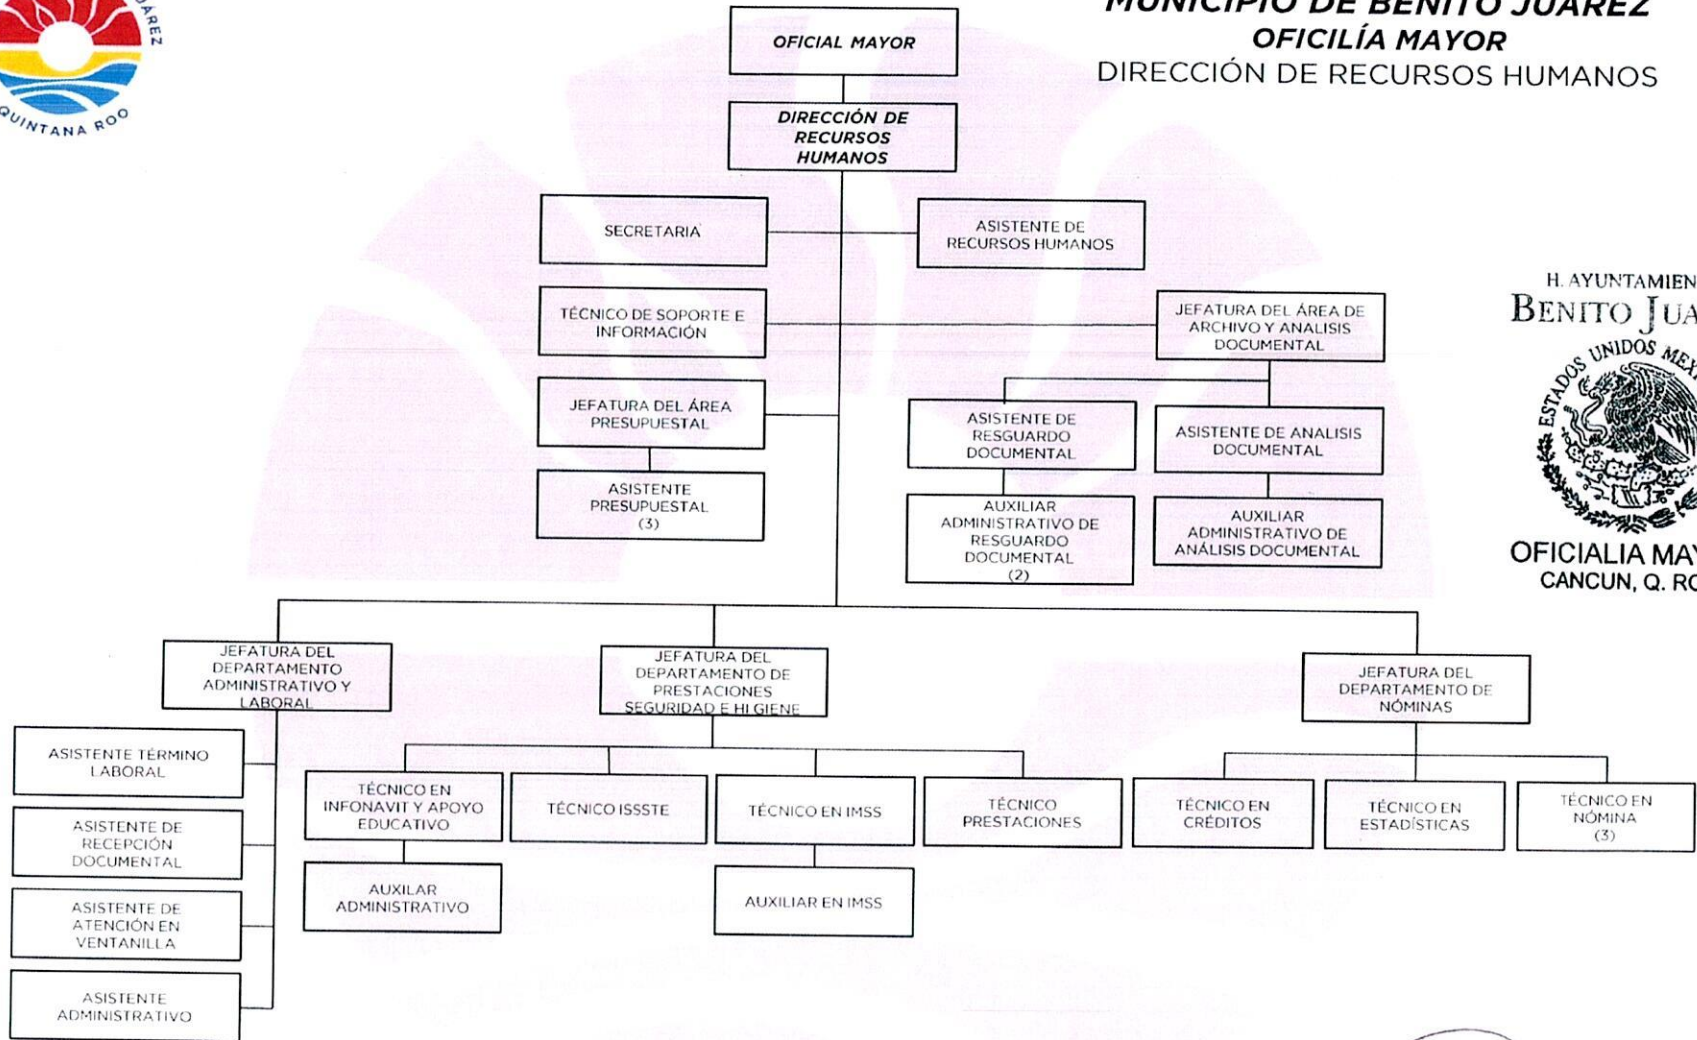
JUÁREZ
QUINTANA ROO

MUNICIPIO DE BENITO JUÁREZ
OFICILÍA MAYOR
DIRECCIÓN DE RECURSOS HUMANOS

OFICIAL MAYOR

DIRECCIÓN DE RECURSOS HUMANOS

SECRETARIA

ASISTENTE DE RECURSOS HUMANOS

TÉCNICO DE SOPORTE E INFORMACIÓN

JEFATURA DEL ÁREA DE ARCHIVO Y ANALISIS DOCUMENTAL

JEFATURA DEL ÁREA PRESUPUESTAL

ASISTENTE PRESUPUESTAL (3)

ASISTENTE DE RESGUARDO DOCUMENTAL

ASISTENTE DE ANALISIS DOCUMENTAL

AUXILIAR ADMINISTRATIVO DE RESGUARDO DOCUMENTAL (2)

AUXILIAR ADMINISTRATIVO DE ANÁLISIS DOCUMENTAL

H. AYUNTAMIEN
BENITO JUA
ESTADOS UNIDOS MEX
OFICIALIA MAY
CANCUN, Q. RO

JEFATURA DEL DEPARTAMENTO ADMINISTRATIVO Y LABORAL

JEFATURA DEL DEPARTAMENTO DE PRESTACIONES SEGURIDAD E HI GIENE

JEFATURA DEL DEPARTAMENTO DE NÓMINAS

ASISTENTE TÉRMINO LABORAL

ASISTENTE DE RECEPCIÓN DOCUMENTAL

ASISTENTE DE ATENCIÓN EN VENTANILLA

ASISTENTE ADMINISTRATIVO

TÉCNICO EN INFONAVIT Y APOYO EDUCATIVO

AUXILAR ADMINISTRATIVO

TÉCNICO ISSSTE

TÉCNICO EN IMSS

AUXILIAR EN IMSS

TÉCNICO PRESTACIONES

TÉCNICO EN CRÉDITOS

TÉCNICO EN ESTADÍSTICAS

TÉCNICO EN NÓMINA (3)